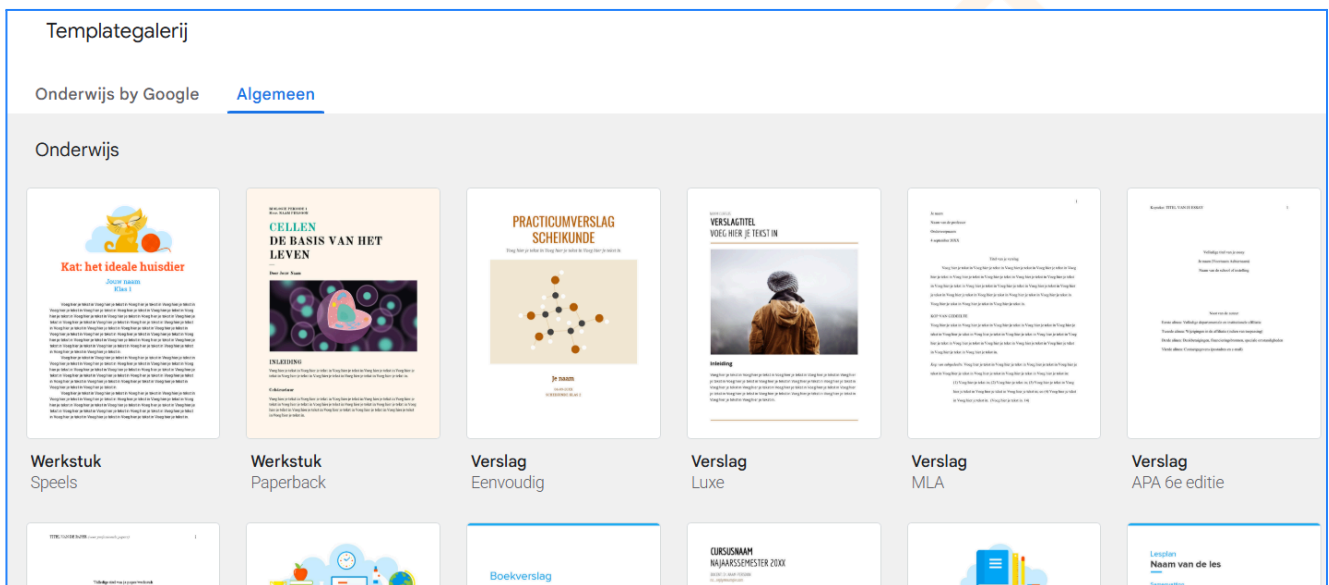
Templategalerij

Onderwijs by Google

Algemeen

Onderwijs

Kat: het ideale huisdier
Jouw naam
Klas 1

CELLEN
DE BASIS VAN HET LEVEN

INLEIDING

PRACTICUMVERSLAG SCHEIKUNDE

Je naam

VERSLAGTITEL
VOEG HIER JE TEKST IN

Inleiding

Werkstuk
Speels

Werkstuk
Paperback

Verslag
Eenvoudig

Verslag
Luxe

Verslag
MLA

Verslag
APA 6e editie

Boekverslag

CURSUSNAAM
NAJAARSSEMESTER 20XX

Lesplan
Naam van de les